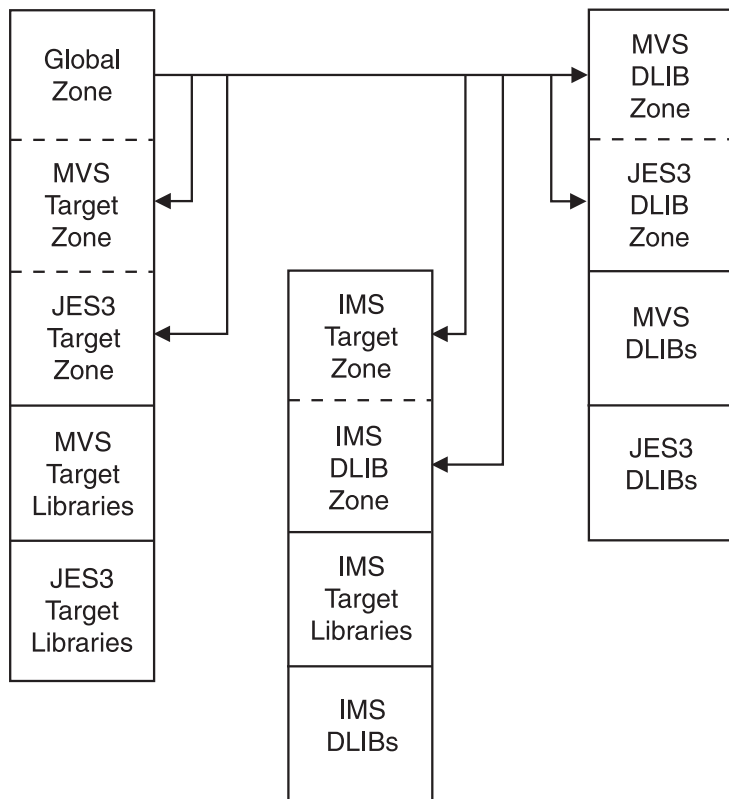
Global Zone

MVS Target Zone

JES3 Target Zone

MVS Target Libraries

JES3 Target Libraries

IMS Target Zone

IMS DLIB Zone

IMS Target Libraries

IMS DLIBs

MVS DLIB Zone

JES3 DLIB Zone

MVS DLIBs

JES3 DLIBs